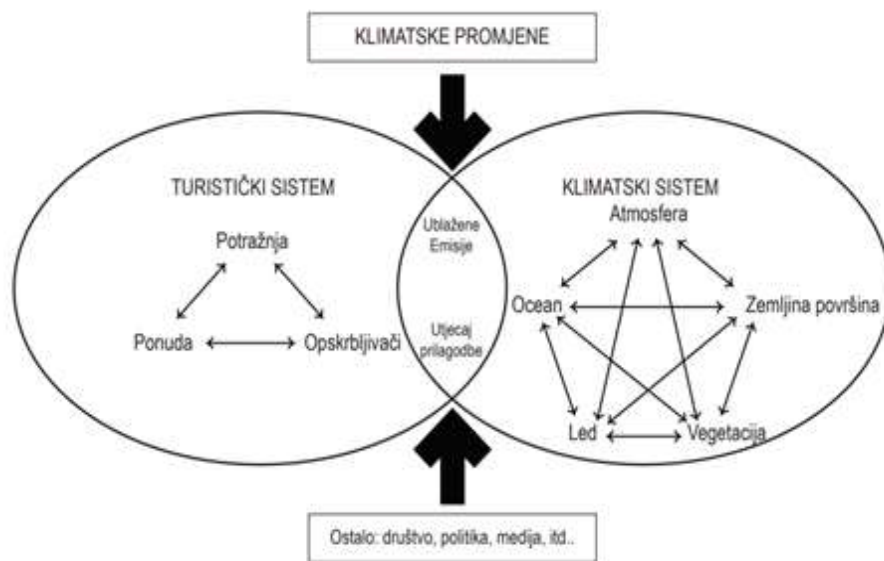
KLIMATSKE PROMJENE

TURISTIČKI SISTEM

Potražnja

Ponuda

Opskrbljivači

Ublažene Emisije

Utjecaj prilagodbe

KLIMATSKI SISTEM

Atmosfera

Ocean

Zemljina površina

Led

Vegetacija

Ostalo: društvo, politika, medija, itd..